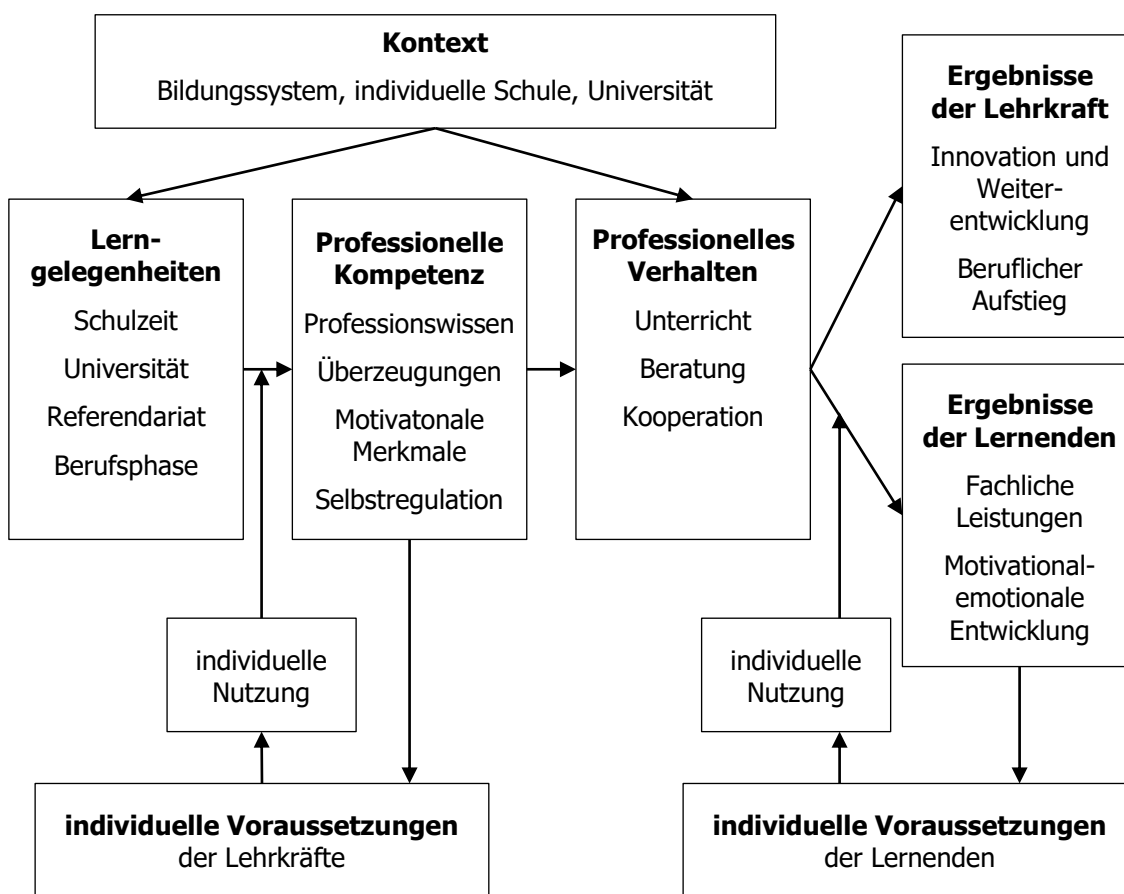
**Kontext**
Bildungssystem, individuelle Schule, Universität

**Lerngelegenheiten**
Schulzeit
Universität
Referendariat
Berufsphase

**Professionelle Kompetenz**
Professionswissen
Überzeugungen
Motivatonale Merkmale
Selbstregulation

**Professionelles Verhalten**
Unterricht
Beratung
Kooperation

**Ergebnisse der Lehrkraft**
Innovation und Weiterentwicklung
Beruflicher Aufstieg

**Ergebnisse der Lernenden**
Fachliche Leistungen
Motivational-emotionale Entwicklung

individuelle Nutzung

individuelle Nutzung

**individuelle Voraussetzungen**
der Lehrkräfte

**individuelle Voraussetzungen**
der Lernenden